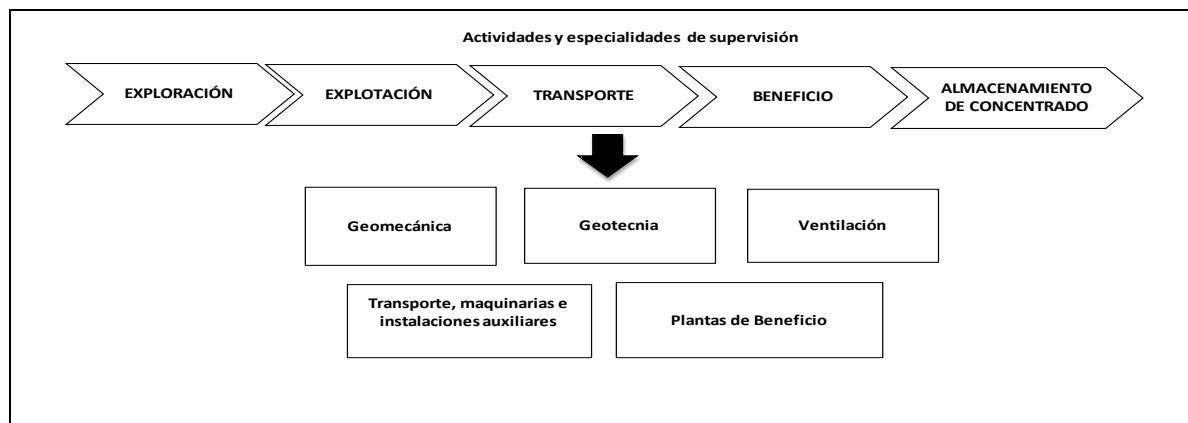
Actividades y especialidades de supervisión

EXPLORACIÓN

EXPLOTACIÓN

TRANSPORTE

BENEFICIO

ALMACENAMIENTO DE CONCENTRADO

Geomecánica

Geotecnia

Ventilación

Transporte, maquinarias e instalaciones auxiliares

Plantas de Beneficio